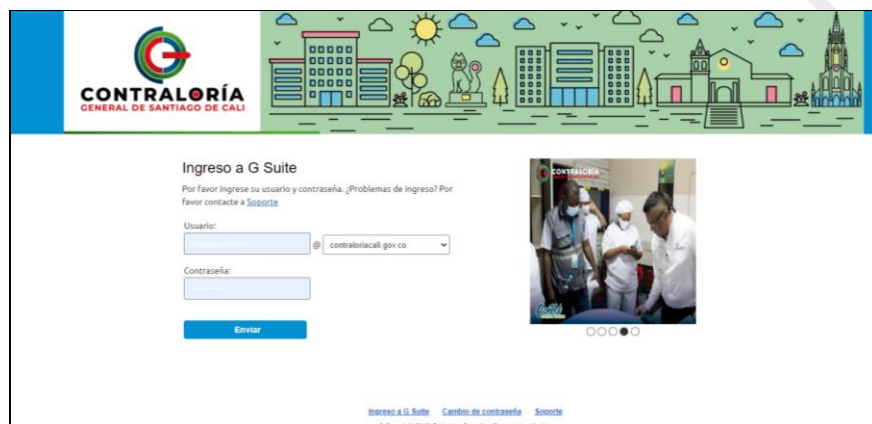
CONTRALORÍA
GENERAL DE SANTIAGO DE CALI

Ingreso a G Suite

Por favor ingrese su usuario y contraseña. ¿Problemas de ingreso? Por favor contacte a Soporte

Usuario:

@ contraloriacali.gov.co

Contraseña:

Enviar

CONTRALORÍA

Ingreso a G Suite   Cambio de contraseña   Soporte

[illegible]